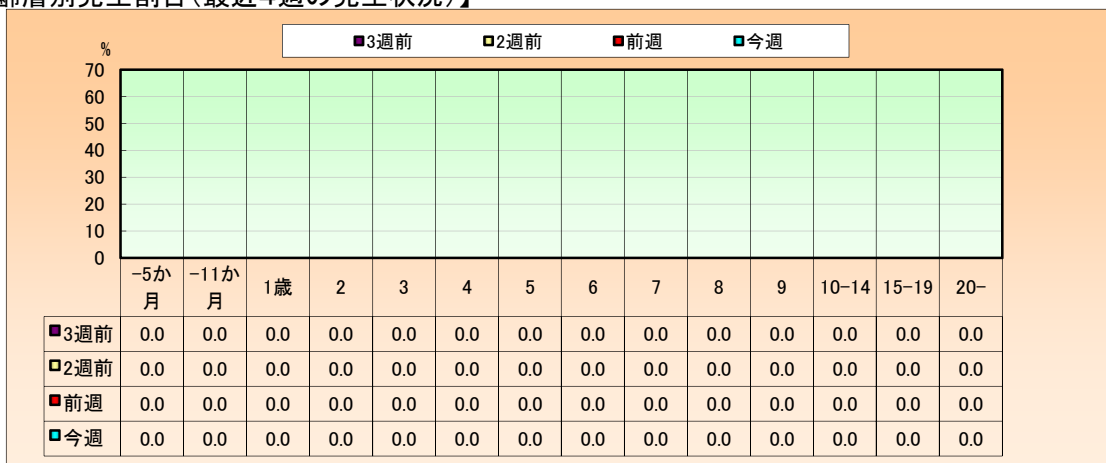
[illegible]齢層別発生割合（最近4週の発生状況）】

3週前 2週前 前週 今週

%
70
60
50
40
30
20
10
0

| | -5か月 | -11か月 | 1歳 | 2 | 3 | 4 | 5 | 6 | 7 | 8 | 9 | 10-14 | 15-19 | 20- |
|---|---|---|---|---|---|---|---|---|---|---|---|---|---|---|
| 3週前 | 0.0 | 0.0 | 0.0 | 0.0 | 0.0 | 0.0 | 0.0 | 0.0 | 0.0 | 0.0 | 0.0 | 0.0 | 0.0 | 0.0 |
| 2週前 | 0.0 | 0.0 | 0.0 | 0.0 | 0.0 | 0.0 | 0.0 | 0.0 | 0.0 | 0.0 | 0.0 | 0.0 | 0.0 | 0.0 |
| 前週 | 0.0 | 0.0 | 0.0 | 0.0 | 0.0 | 0.0 | 0.0 | 0.0 | 0.0 | 0.0 | 0.0 | 0.0 | 0.0 | 0.0 |
| 今週 | 0.0 | 0.0 | 0.0 | 0.0 | 0.0 | 0.0 | 0.0 | 0.0 | 0.0 | 0.0 | 0.0 | 0.0 | 0.0 | 0.0 |